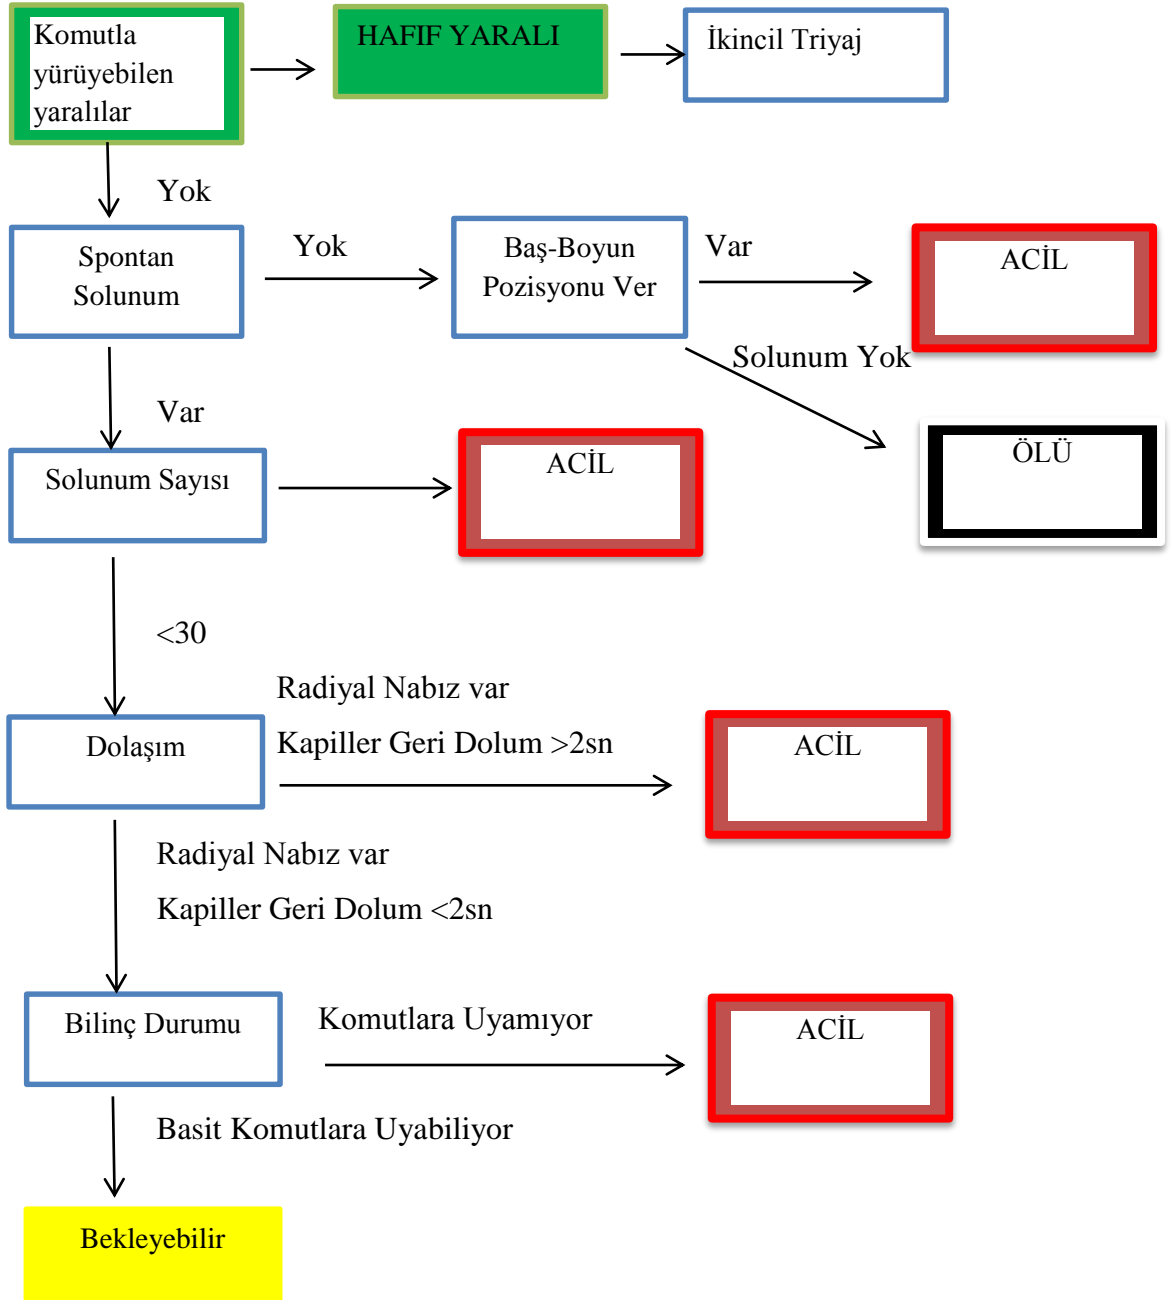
Komutla yürüyebilen yaralılar

HAFIF YARALI

İkincil Triyaj

Yok

Spontan Solunum

Yok

Baş-Boyun Pozisyonu Ver

Var

ACİL

Solunum Yok

ÖLÜ

Var

Solunum Sayısı

ACİL

<30

Radiyal Nabız var

Kapiller Geri Dolum >2sn

Dolaşım

ACİL

Radiyal Nabız var

Kapiller Geri Dolum <2sn

Bilinç Durumu

Komutlara Uyamıyor

ACİL

Basit Komutlara Uyabiliyor

Bekleyebilir